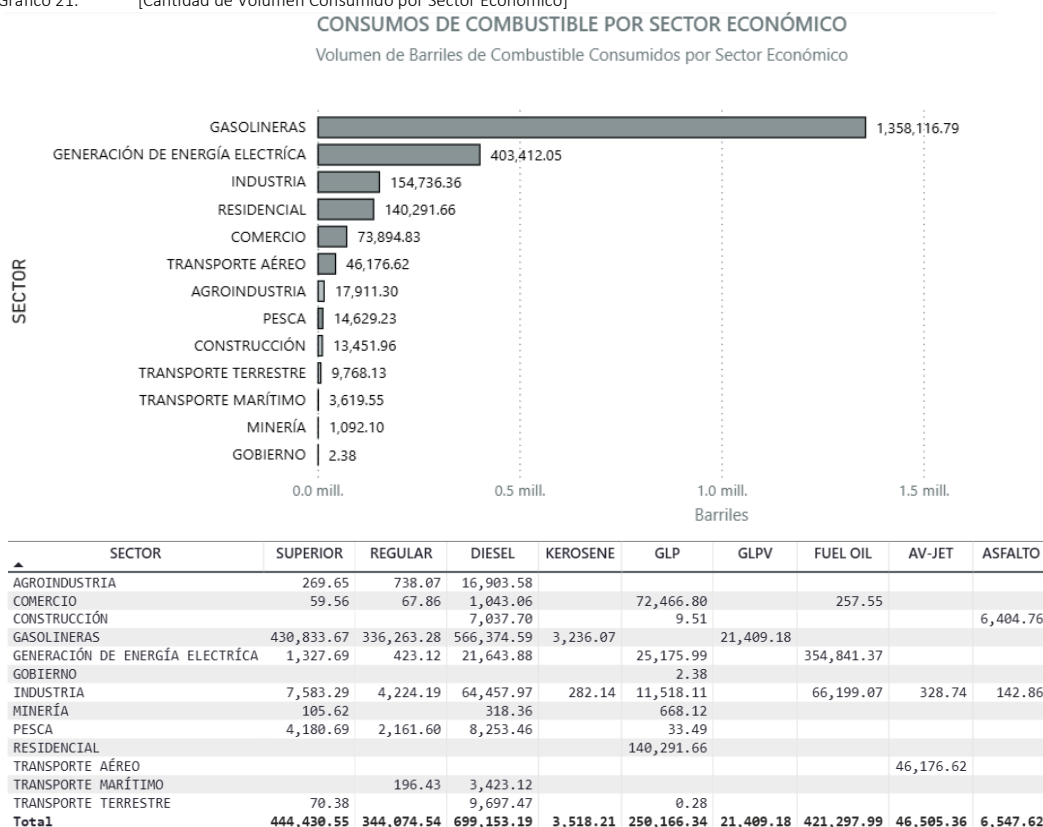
Gráfico 21. [Cantidad de Volumen Consumido por Sector Económico]

CONSUMOS DE COMBUSTIBLE POR SECTOR ECONÓMICO

Volumen de Barriles de Combustible Consumidos por Sector Económico

SECTOR

GASOLINERAS 1,358,116.79
GENERACIÓN DE ENERGÍA ELECTRÍCA 403,412.05
INDUSTRIA 154,736.36
RESIDENCIAL 140,291.66
COMERCIO 73,894.83
TRANSPORTE AÉREO 46,176.62
AGROINDUSTRIA 17,911.30
PESCA 14,629.23
CONSTRUCCIÓN 13,451.96
TRANSPORTE TERRESTRE 9,768.13
TRANSPORTE MARÍTIMO 3,619.55
MINERÍA 1,092.10
GOBIERNO 2.38

0.0 mill. 0.5 mill. 1.0 mill. 1.5 mill.
Barriles

| SECTOR | SUPERIOR | REGULAR | DIESEL | KEROSENE | GLP | GLPV | FUEL OIL | AV-JET | ASFALTO |
|---|---|---|---|---|---|---|---|---|---|
| AGROINDUSTRIA | 269.65 | 738.07 | 16,903.58 | | | | | | |
| COMERCIO | 59.56 | 67.86 | 1,043.06 | | 72,466.80 | | 257.55 | | |
| CONSTRUCCIÓN | | | 7,037.70 | | 9.51 | | | | 6,404.76 |
| GASOLINERAS | 430,833.67 | 336,263.28 | 566,374.59 | 3,236.07 | | 21,409.18 | | | |
| GENERACIÓN DE ENERGÍA ELECTRÍCA | 1,327.69 | 423.12 | 21,643.88 | | 25,175.99 | | 354,841.37 | | |
| GOBIERNO | | | | | 2.38 | | | | |
| INDUSTRIA | 7,583.29 | 4,224.19 | 64,457.97 | 282.14 | 11,518.11 | | 66,199.07 | 328.74 | 142.86 |
| MINERÍA | 105.62 | | 318.36 | | 668.12 | | | | |
| PESCA | 4,180.69 | 2,161.60 | 8,253.46 | | 33.49 | | | | |
| RESIDENCIAL | | | | | 140,291.66 | | | | |
| TRANSPORTE AÉREO | | | | | | | | 46,176.62 | |
| TRANSPORTE MARÍTIMO | | 196.43 | 3,423.12 | | | | | | |
| TRANSPORTE TERRESTRE | 70.38 | | 9,697.47 | | 0.28 | | | | |
| Total | 444,430.55 | 344,074.54 | 699,153.19 | 3,518.21 | 250,166.34 | 21,409.18 | 421,297.99 | 46,505.36 | 6,547.62 |